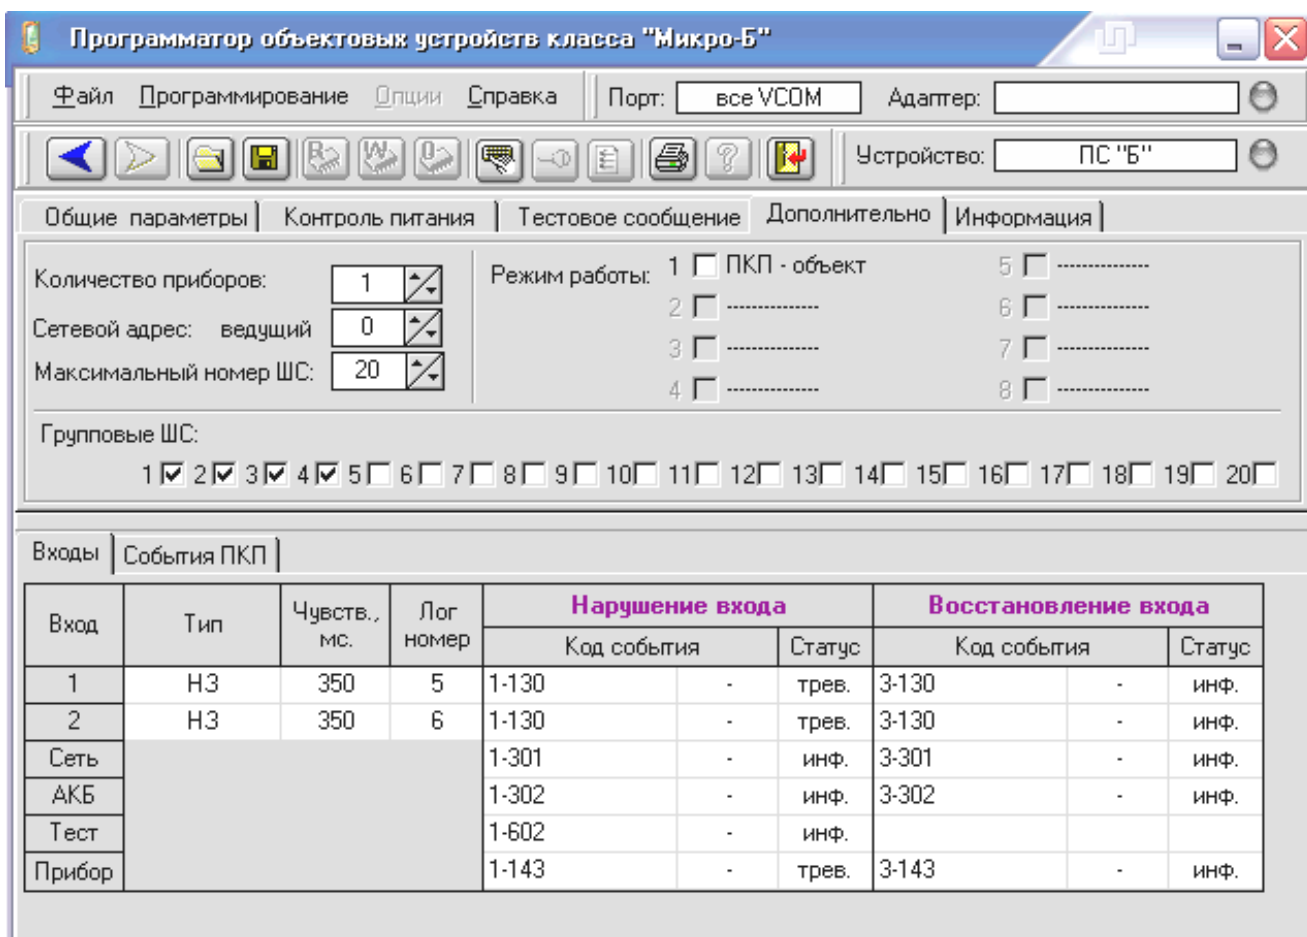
Программатор объектовых устройств класса "Микро-Б"

Файл Программирование Опции Справка | Порт: все VCOM | Адаптер:

Устройство: ПС "Б"

Общие параметры | Контроль питания | Тестовое сообщение | Дополнительно | Информация

Количество приборов: 1
Сетевой адрес: ведущий 0
Максимальный номер ШС: 20

Режим работы: 1 ПКП - объект
2 --------------
3 --------------
4 --------------
5 --------------
6 --------------
7 --------------
8 --------------

Групповые ШС:
1 2 3 4 5 6 7 8 9 10 11 12 13 14 15 16 17 18 19 20

Входы | События ПКП

| Вход | Тип | Чувств., мс. | Лог номер | Нарушение входа Код события | | Статус | Восстановление входа Код события | | Статус |
|---|---|---|---|---|---|---|---|---|---|
| 1 | НЗ | 350 | 5 | 1-130 | - | трев. | 3-130 | - | инф. |
| 2 | НЗ | 350 | 6 | 1-130 | - | трев. | 3-130 | - | инф. |
| Сеть | | | | 1-301 | - | инф. | 3-301 | - | инф. |
| АКБ | | | | 1-302 | - | инф. | 3-302 | - | инф. |
| Тест | | | | 1-602 | - | инф. | | | |
| Прибор | | | | 1-143 | - | трев. | 3-143 | - | инф. |